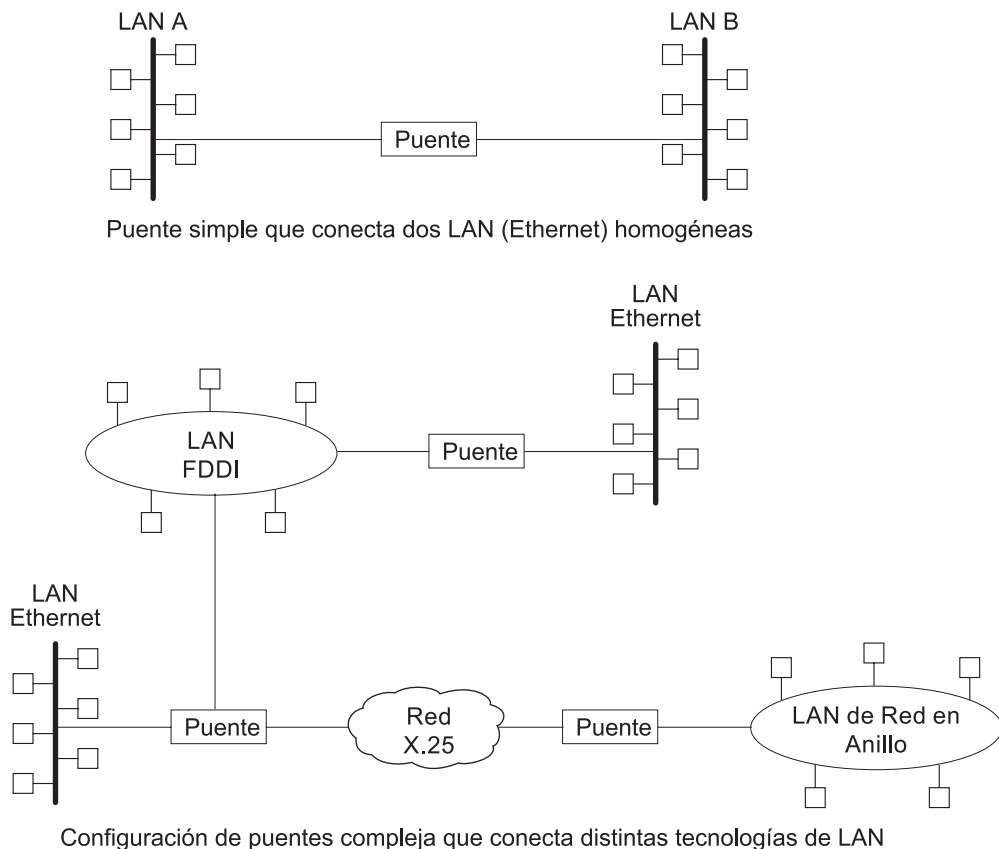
LAN A

LAN B

Puente

Puente simple que conecta dos LAN (Ethernet) homogéneas

LAN Ethernet

LAN FDDI

Puente

LAN Ethernet

Puente

Red X.25

Puente

LAN de Red en Anillo

Configuración de puentes compleja que conecta distintas tecnologías de LAN